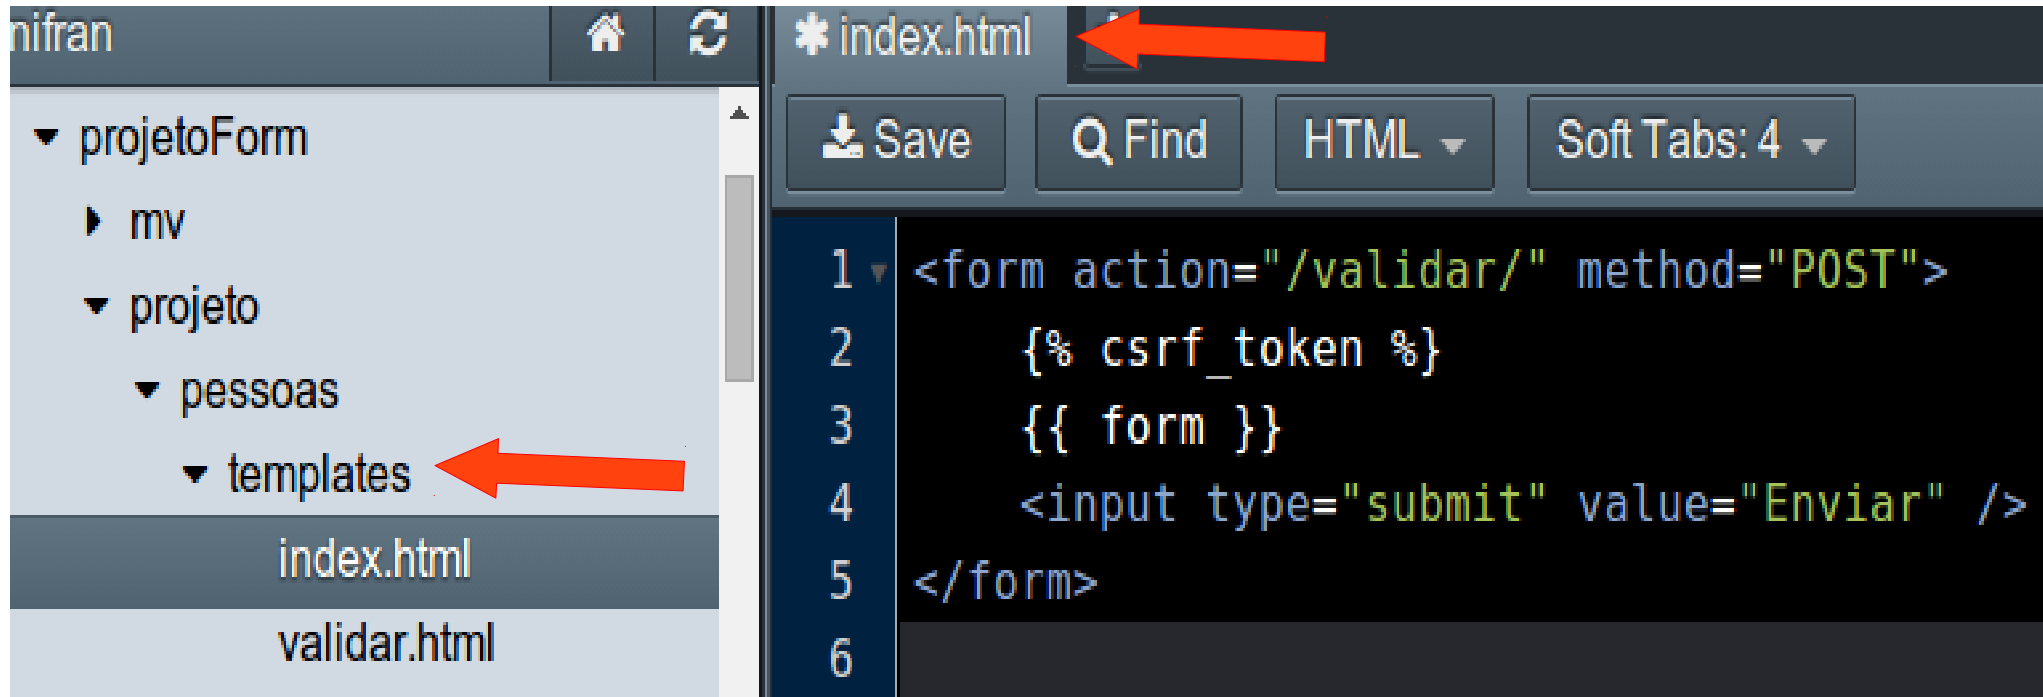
nifran

projetoForm
mv
projeto
pessoas
templates
index.html
validar.html

✱ index.html

Save
Find
HTML
Soft Tabs: 4

1 <form action="/validar/" method="POST">
2 {% csrf_token %}
3 {{ form }}
4 <input type="submit" value="Enviar" />
5 </form>
6